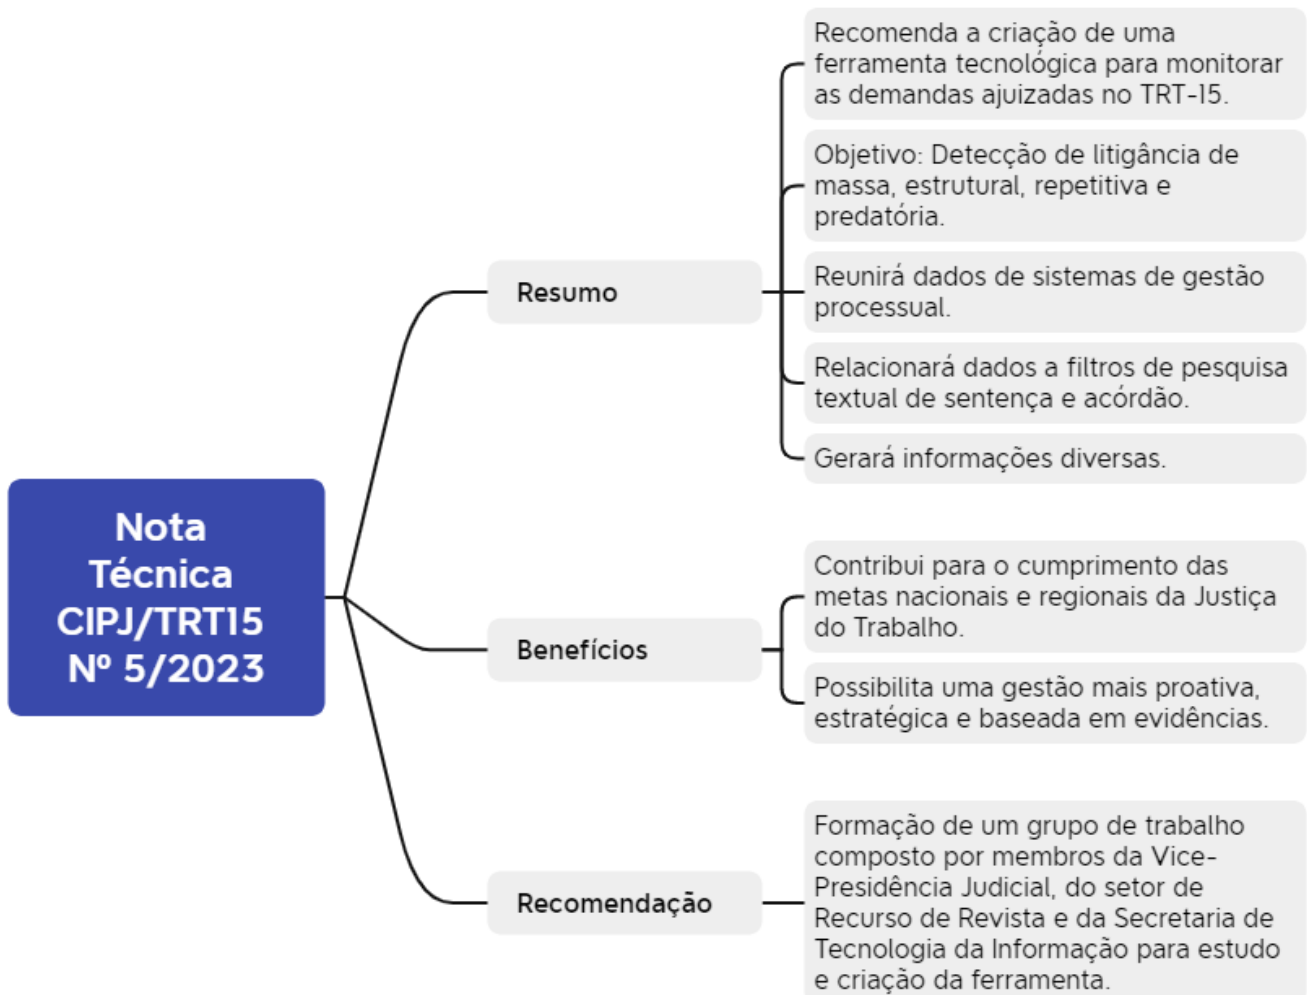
Nota Técnica CIPJ/TRT15 Nº 5/2023

Resumo

Recomenda a criação de uma ferramenta tecnológica para monitorar as demandas ajuizadas no TRT-15.

Objetivo: Detecção de litigância de massa, estrutural, repetitiva e predatória.

Reunirá dados de sistemas de gestão processual.

Relacionará dados a filtros de pesquisa textual de sentença e acórdão.

Gerará informações diversas.

Benefícios

Contribui para o cumprimento das metas nacionais e regionais da Justiça do Trabalho.

Possibilita uma gestão mais proativa, estratégica e baseada em evidências.

Recomendação

Formação de um grupo de trabalho composto por membros da Vice-Presidência Judicial, do setor de Recurso de Revista e da Secretaria de Tecnologia da Informação para estudo e criação da ferramenta.